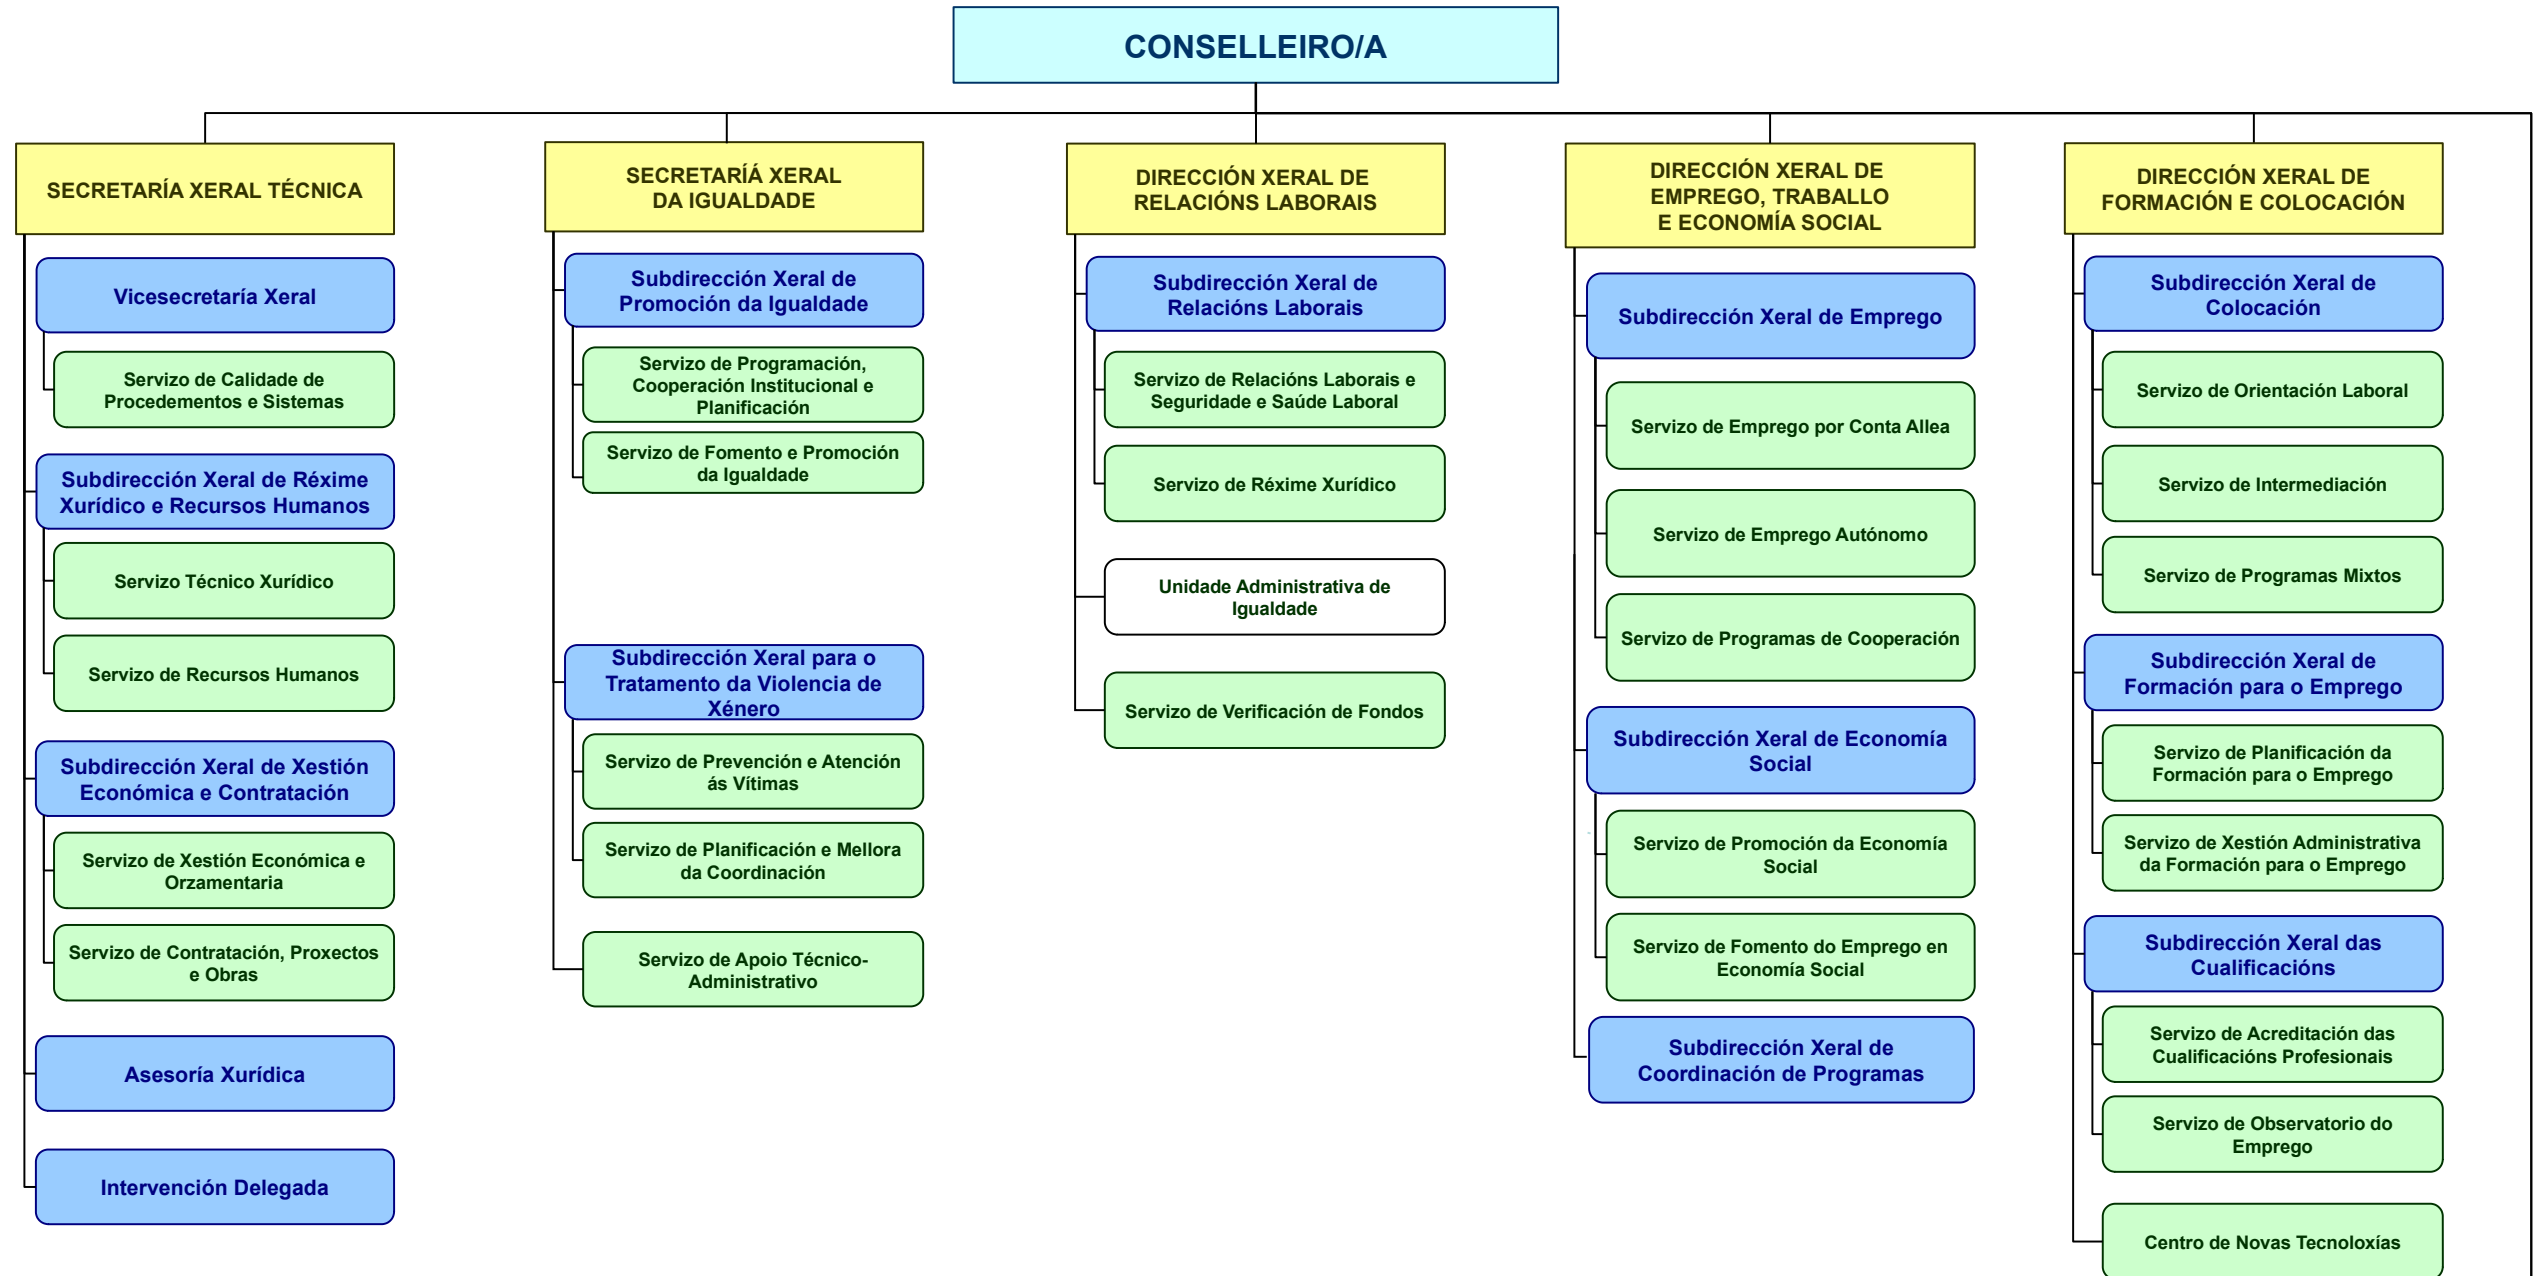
CONSELLEIRO/A

SECRETARÍA XERAL TÉCNICA

Vicesecretaría Xeral

Servizo de Calidade de Procedementos e Sistemas

Subdirección Xeral de Réxime Xurídico e Recursos Humanos

Servizo Técnico Xurídico

Servizo de Recursos Humanos

Subdirección Xeral de Xestión Económica e Contratación

Servizo de Xestión Económica e Orzamentaria

Servizo de Contratación, Proxectos e Obras

Asesoría Xurídica

Intervención Delegada

SECRETARÍÁ XERAL DA IGUALDADE

Subdirección Xeral de Promoción da Igualdade

Servizo de Programación, Cooperación Institucional e Planificación

Servizo de Fomento e Promoción da Igualdade

Subdirección Xeral para o Tratamento da Violencia de Xénero

Servizo de Prevención e Atención ás Vítimas

Servizo de Planificación e Mellora da Coordinación

Servizo de Apoio Técnico-Administrativo

DIRECCIÓN XERAL DE RELACIÓNS LABORAIS

Subdirección Xeral de Relacións Laborais

Servizo de Relacións Laborais e Seguridade e Saúde Laboral

Servizo de Réxime Xurídico

Unidade Administrativa de Igualdade

Servizo de Verificación de Fondos

DIRECCIÓN XERAL DE EMPREGO, TRABALLO E ECONOMÍA SOCIAL

Subdirección Xeral de Emprego

Servizo de Emprego por Conta Allea

Servizo de Emprego Autónomo

Servizo de Programas de Cooperación

Subdirección Xeral de Economía Social

Servizo de Promoción da Economía Social

Servizo de Fomento do Emprego en Economía Social

Subdirección Xeral de Coordinación de Programas

DIRECCIÓN XERAL DE FORMACIÓN E COLOCACIÓN

Subdirección Xeral de Colocación

Servizo de Orientación Laboral

Servizo de Intermediación

Servizo de Programas Mixtos

Subdirección Xeral de Formación para o Emprego

Servizo de Planificación da Formación para o Emprego

Servizo de Xestión Administrativa da Formación para o Emprego

Subdirección Xeral das Cualificacións

Servizo de Acreditación das Cualificacións Profesionais

Servizo de Observatorio do Emprego

Centro de Novas Tecnoloxías